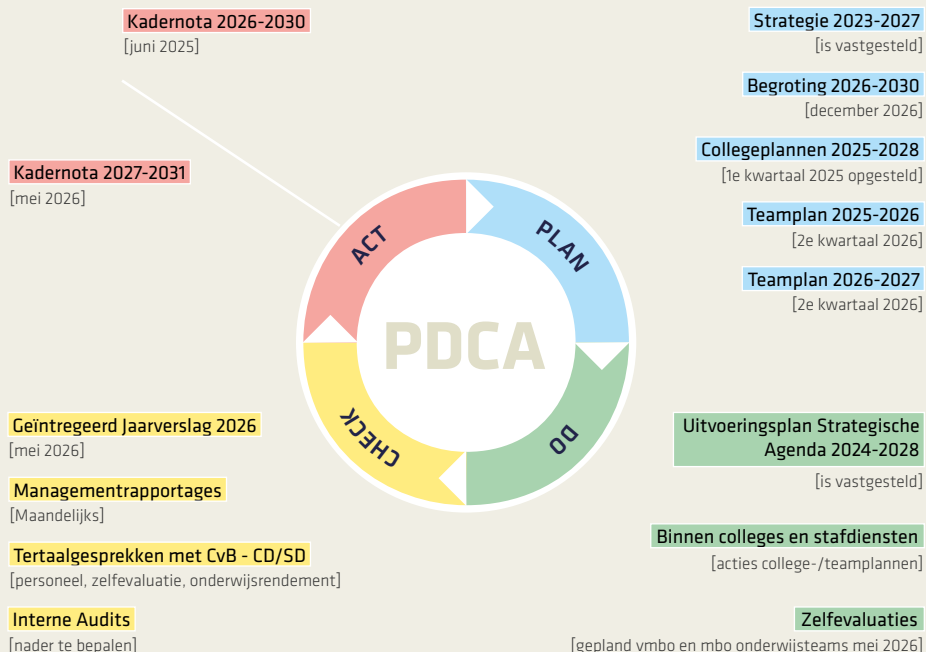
Kadernota 2026-2030
[juni 2025]

Kadernota 2027-2031
[mei 2026]

Strategie 2023-2027
[is vastgesteld]

Begroting 2026-2030
[december 2026]

Collegeplannen 2025-2028
[1e kwartaal 2025 opgesteld]

Teamplan 2025-2026
[2e kwartaal 2026]

Teamplan 2026-2027
[2e kwartaal 2026]

ACT

PLAN

PDCA

CHECK

DO

Geïntregeerd Jaarverslag 2026
[mei 2026]

Managementrapportages
[Maandelijks]

Tertaalgesprekken met CvB - CD/SD
[personeel, zelfevaluatie, onderwijsrendement]

Interne Audits
[nader te bepalen]

Uitvoeringsplan Strategische Agenda 2024-2028
[is vastgesteld]

Binnen colleges en stafdiensten
[acties college-/teamplannen]

Zelfevaluaties
[gepland vmbo en mbo onderwijsteams mei 2026]